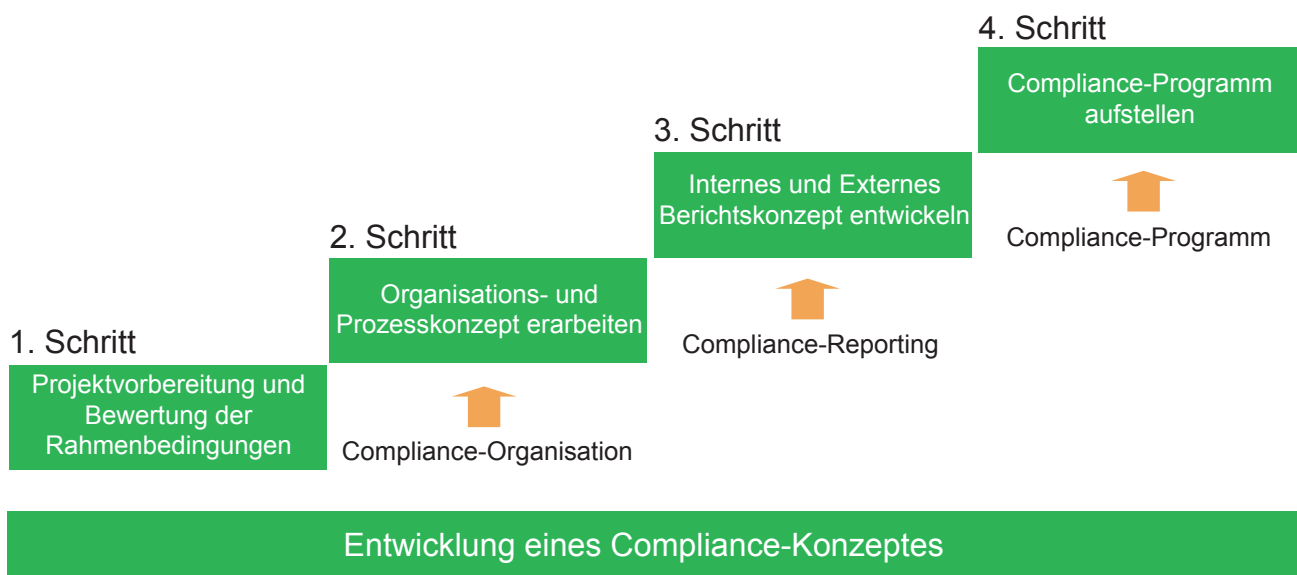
1. Schritt

Projektvorbereitung und Bewertung der Rahmenbedingungen

2. Schritt

Organisations- und Prozesskonzept erarbeiten

Compliance-Organisation

3. Schritt

Internes und Externes Berichtskonzept entwickeln

Compliance-Reporting

4. Schritt

Compliance-Programm aufstellen

Compliance-Programm

Entwicklung eines Compliance-Konzeptes